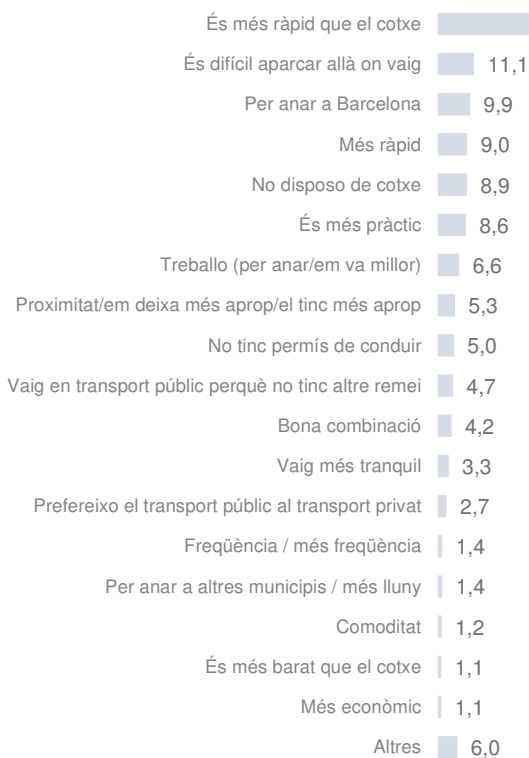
És més ràpid que el cotxe
És difícil aparcar allà on vaig 11,1
Per anar a Barcelona 9,9
Més ràpid 9,0
No disposo de cotxe 8,9
És més pràctic 8,6
Treballo (per anar/em va millor) 6,6
Proximitat/em deixa més aprop/el tinc més aprop 5,3
No tinc permís de conduir 5,0
Vaig en transport públic perquè no tinc altre remei 4,7
Bona combinació 4,2
Vaig més tranquil 3,3
Prefereixo el transport públic al transport privat 2,7
Freqüència / més freqüència 1,4
Per anar a altres municipis / més lluny 1,4
Comoditat 1,2
És més barat que el cotxe 1,1
Més econòmic 1,1
Altres 6,0